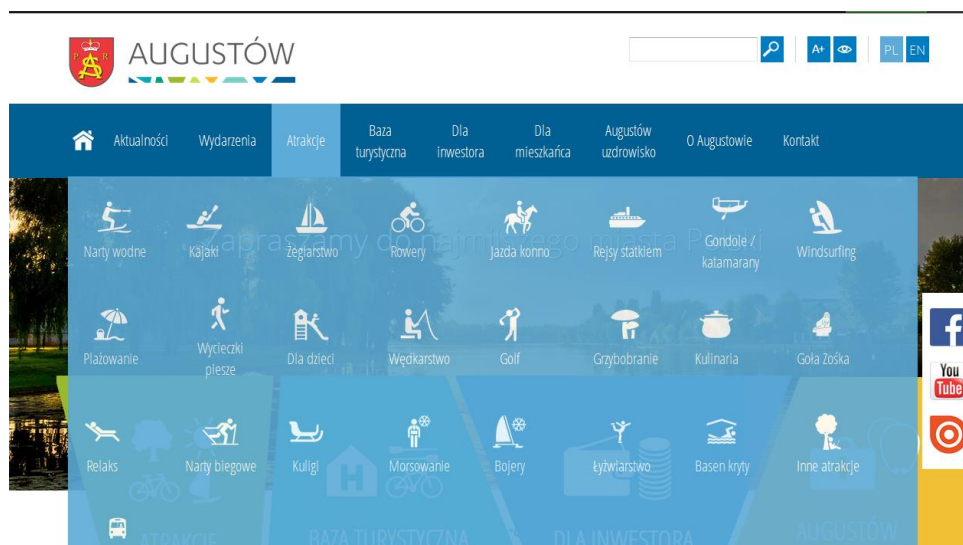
AUGUSTÓW

A+ PL EN

Aktualności Wydarzenia Atrakcje Baza turystyczna Dla inwestora Dla mieszkańca Augustów uzdrowisko O Augustowie Kontakt

Zapraszamy do najmilszego miasta Polski

Narty wodne Kajaki Żeglarstwo Rowery Jazda konno Rejsy statkiem Gondole / katamarany Windsurfing

Plażowanie Wycieczki piesze Dla dzieci Wędkarstwo Golf Grzybobranie Kulinaria Goła Zośka

Relaks Narty biegowe Kuligi Morsowanie Bojery Łyżwiarstwo Basen kryty Inne atrakcje

ATRAKCJE BAZA TURYSTYCZNA DLA INWESTORA AUGUSTÓW

You Tube